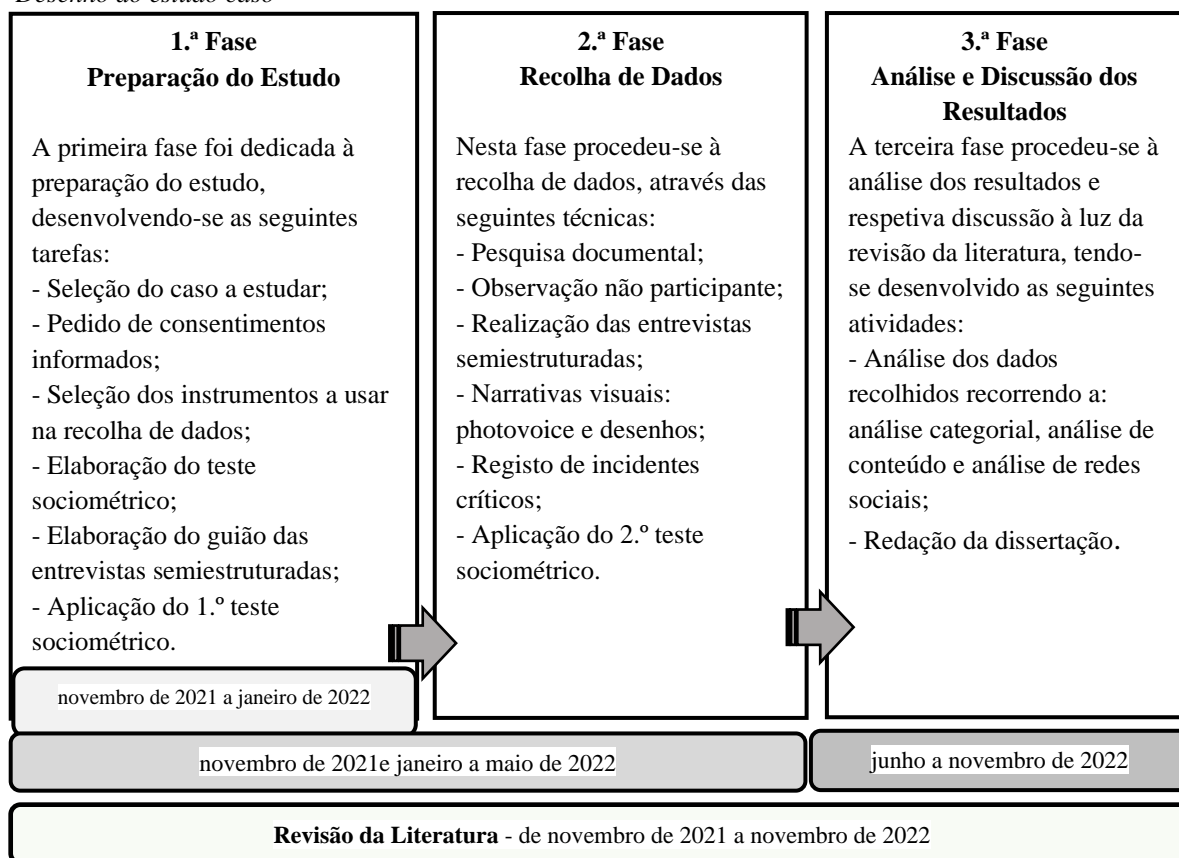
Desenho do estudo caso

**1.ª Fase**
**Preparação do Estudo**

A primeira fase foi dedicada à preparação do estudo, desenvolvendo-se as seguintes tarefas:
- Seleção do caso a estudar;
- Pedido de consentimentos informados;
- Seleção dos instrumentos a usar na recolha de dados;
- Elaboração do teste sociométrico;
- Elaboração do guião das entrevistas semiestruturadas;
- Aplicação do 1.º teste sociométrico.

novembro de 2021 a janeiro de 2022

**2.ª Fase**
**Recolha de Dados**

Nesta fase procedeu-se à recolha de dados, através das seguintes técnicas:
- Pesquisa documental;
- Observação não participante;
- Realização das entrevistas semiestruturadas;
- Narrativas visuais: photovoice e desenhos;
- Registo de incidentes críticos;
- Aplicação do 2.º teste sociométrico.

**3.ª Fase**
**Análise e Discussão dos Resultados**

A terceira fase procedeu-se à análise dos resultados e respetiva discussão à luz da revisão da literatura, tendo-se desenvolvido as seguintes atividades:
- Análise dos dados recolhidos recorrendo a: análise categorial, análise de conteúdo e análise de redes sociais;
- Redação da dissertação.

novembro de 2021e janeiro a maio de 2022

junho a novembro de 2022

**Revisão da Literatura** - de novembro de 2021 a novembro de 2022